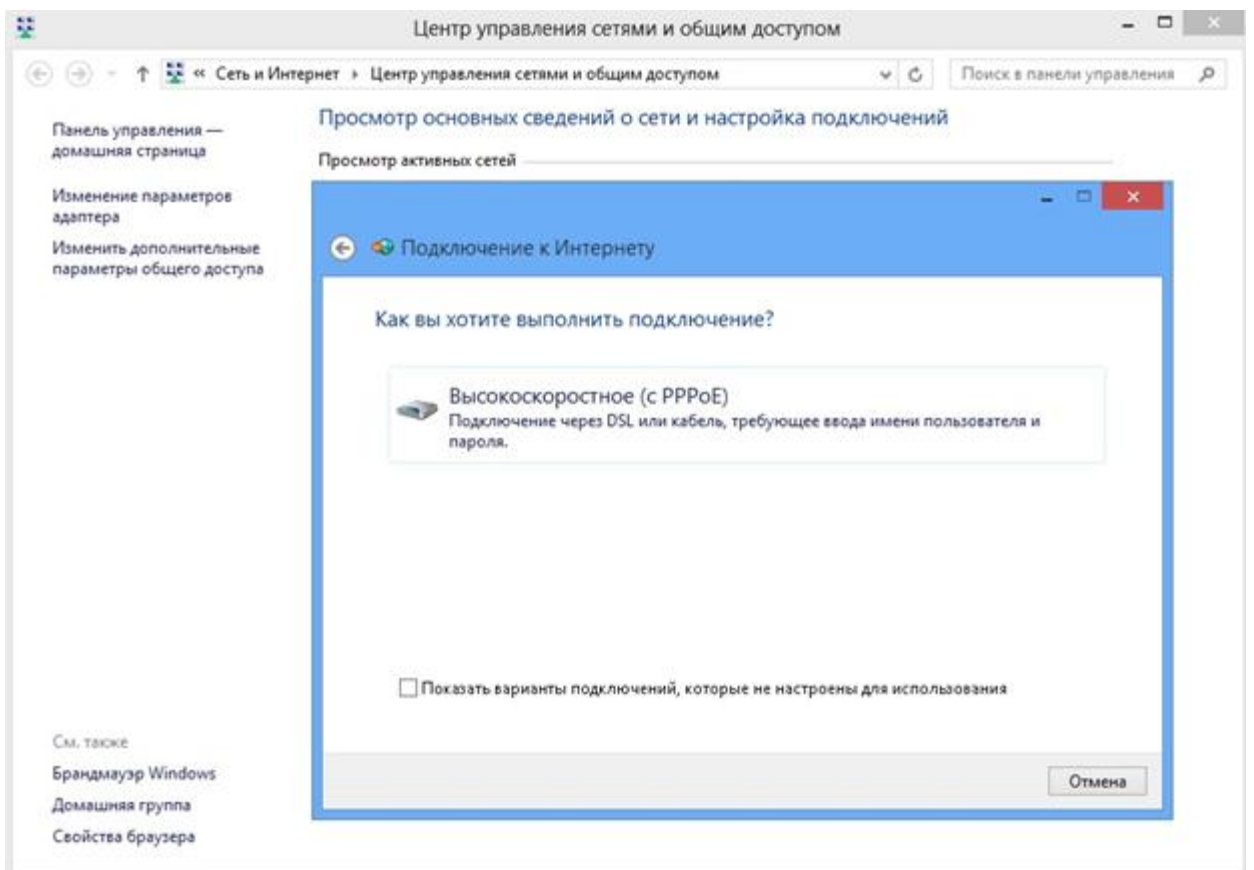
Центр управления сетями и общим доступом

« Сеть и Интернет › Центр управления сетями и общим доступом

Поиск в панели управления

Панель управления — домашняя страница

Изменение параметров адаптера

Изменить дополнительные параметры общего доступа

Просмотр основных сведений о сети и настройка подключений

Просмотр активных сетей

Подключение к Интернету

Как вы хотите выполнить подключение?

Высокоскоростное (с PPPoE)
Подключение через DSL или кабель, требующее ввода имени пользователя и пароля.

Показать варианты подключений, которые не настроены для использования

Отмена

См. также

Брандмауэр Windows

Домашняя группа

Свойства браузера